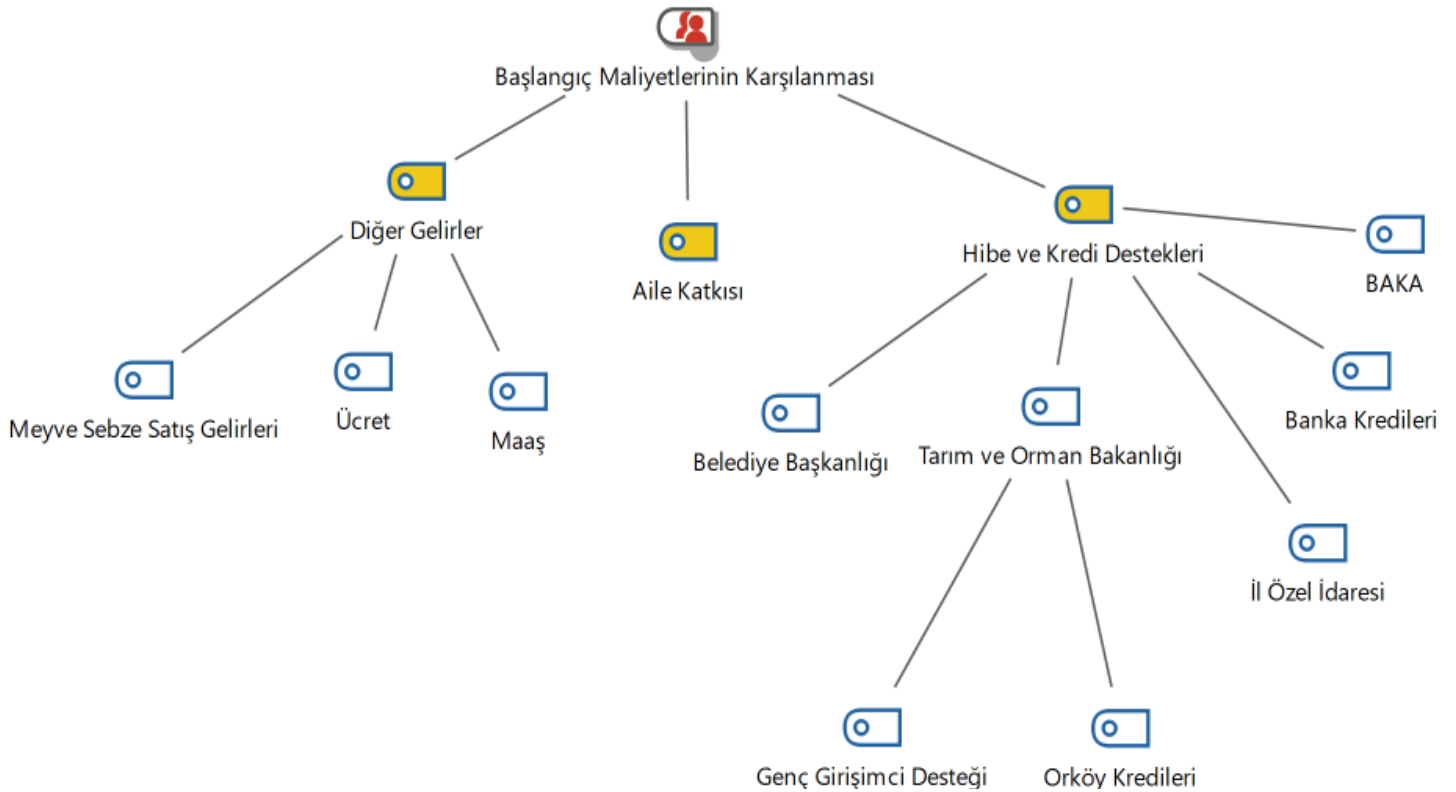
Başlangıç Maliyetlerinin Karşılanması

Diğer Gelirler

Aile Katkısı

Hibe ve Kredi Destekleri

BAKA

Meyve Sebze Satış Gelirleri

Ücret

Maaş

Belediye Başkanlığı

Tarım ve Orman Bakanlığı

Banka Kredileri

İl Özel İdaresi

Genç Girişimci Desteği

Orköy Kredileri